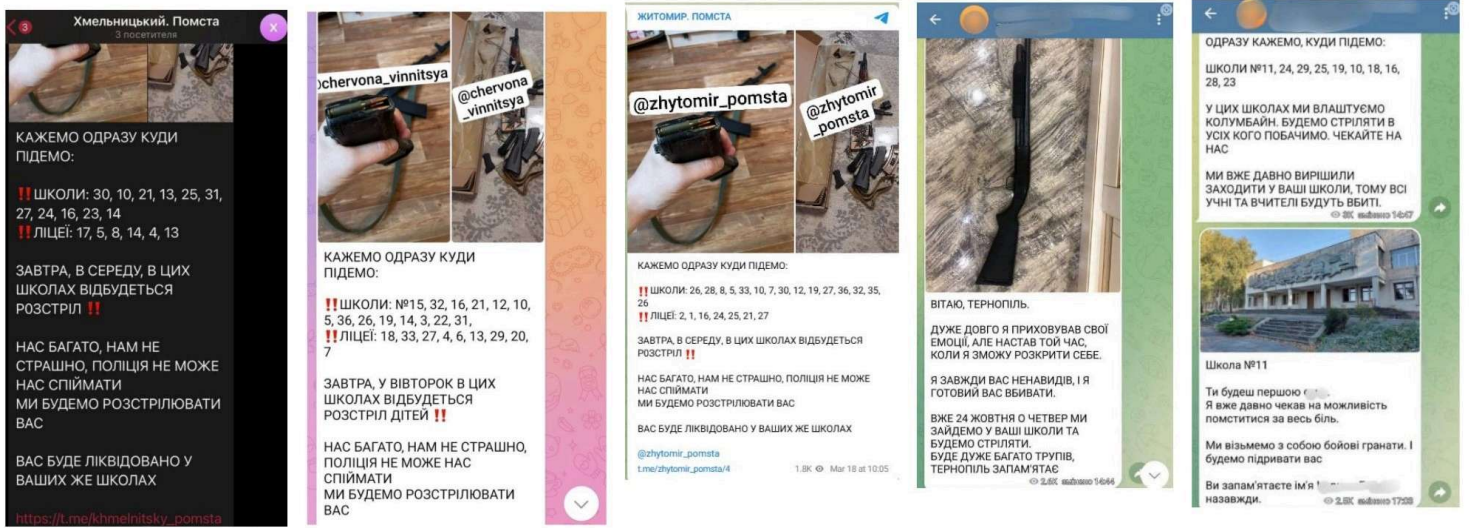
Хмельницький. Помста
3 посетителя

КАЖЕМО ОДРАЗУ КУДИ ПІДЕМО:

‼️ШКОЛИ: 30, 10, 21, 13, 25, 31, 27, 24, 16, 23, 14
‼️ЛІЦЕЇ: 17, 5, 8, 14, 4, 13

ЗАВТРА, В СЕРЕДУ, В ЦИХ ШКОЛАХ ВІДБУДЕТЬСЯ РОЗСТРІЛ ‼️

НАС БАГАТО, НАМ НЕ СТРАШНО, ПОЛІЦІЯ НЕ МОЖЕ НАС СПІЙМАТИ
МИ БУДЕМО РОЗСТРІЛЮВАТИ ВАС

ВАС БУДЕ ЛІКВІДОВАНО У ВАШИХ ЖЕ ШКОЛАХ

https://t.me/khmelnitsky_pomsta

chervona_vinnitsya
@chervona_vinnitsya

КАЖЕМО ОДРАЗУ КУДИ ПІДЕМО:

‼️ШКОЛИ: №15, 32, 16, 21, 12, 10, 5, 36, 26, 19, 14, 3, 22, 31,
‼️ЛІЦЕЇ: 18, 33, 27, 4, 6, 13, 29, 20, 7

ЗАВТРА, У ВІВТОРОК В ЦИХ ШКОЛАХ ВІДБУДЕТЬСЯ РОЗСТРІЛ ДІТЕЙ ‼️

НАС БАГАТО, НАМ НЕ СТРАШНО, ПОЛІЦІЯ НЕ МОЖЕ НАС СПІЙМАТИ
МИ БУДЕМО РОЗСТРІЛЮВАТИ ВАС

ЖИТОМИР. ПОМСТА

@zhytomir_pomsta
@zhytomir_pomsta

КАЖЕМО ОДРАЗУ КУДИ ПІДЕМО:

‼️ШКОЛИ: 26, 28, 8, 5, 33, 10, 7, 30, 12, 19, 27, 36, 32, 35, 26
‼️ЛІЦЕЇ: 2, 1, 16, 24, 25, 21, 27

ЗАВТРА, В СЕРЕДУ, В ЦИХ ШКОЛАХ ВІДБУДЕТЬСЯ РОЗСТРІЛ ‼️

НАС БАГАТО, НАМ НЕ СТРАШНО, ПОЛІЦІЯ НЕ МОЖЕ НАС СПІЙМАТИ
МИ БУДЕМО РОЗСТРІЛЮВАТИ ВАС

ВАС БУДЕ ЛІКВІДОВАНО У ВАШИХ ЖЕ ШКОЛАХ

@zhytomir_pomsta
t.me/zhytomir_pomsta/4
1.8K Mar 18 at 10:05

ВІТАЮ, ТЕРНОПІЛЬ.

ДУЖЕ ДОВГО Я ПРИХОВУВАВ СВОЇ ЕМОЦІЇ, АЛЕ НАСТАВ ТОЙ ЧАС, КОЛИ Я ЗМОЖУ РОЗКРИТИ СЕБЕ.

Я ЗАВЖДИ ВАС НЕНАВИДІВ, І Я ГОТОВИЙ ВАС ВБИВАТИ.

ВЖЕ 24 ЖОВТНЯ О ЧЕТВЕР МИ ЗАЙДЕМО У ВАШІ ШКОЛИ ТА БУДЕМО СТРІЛЯТИ.
БУДЕ ДУЖЕ БАГАТО ТРУПІВ, ТЕРНОПІЛЬ ЗАПАМ'ЯТАЄ
2.6K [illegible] 14:44

ОДРАЗУ КАЖЕМО, КУДИ ПІДЕМО:

ШКОЛИ №11, 24, 29, 25, 19, 10, 18, 16, 28, 23

У ЦИХ ШКОЛАХ МИ ВЛАШТУЄМО КОЛУМБАЙН. БУДЕМО СТРІЛЯТИ В УСІХ КОГО ПОБАЧИМО. ЧЕКАЙТЕ НА НАС

МИ ВЖЕ ДАВНО ВИРІШИЛИ ЗАХОДИТИ У ВАШІ ШКОЛИ, ТОМУ ВСІ УЧНІ ТА ВЧИТЕЛІ БУДУТЬ ВБИТІ.
3K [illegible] 14:47

Школа №11

Ти будеш першою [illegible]
Я вже давно чекав на можливість помститися за весь біль.

Ми візьмемо з собою бойові гранати. І будемо підривати вас

Ви запам'ятаєте ім'я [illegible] назавжди.
2.5K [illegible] 17:08